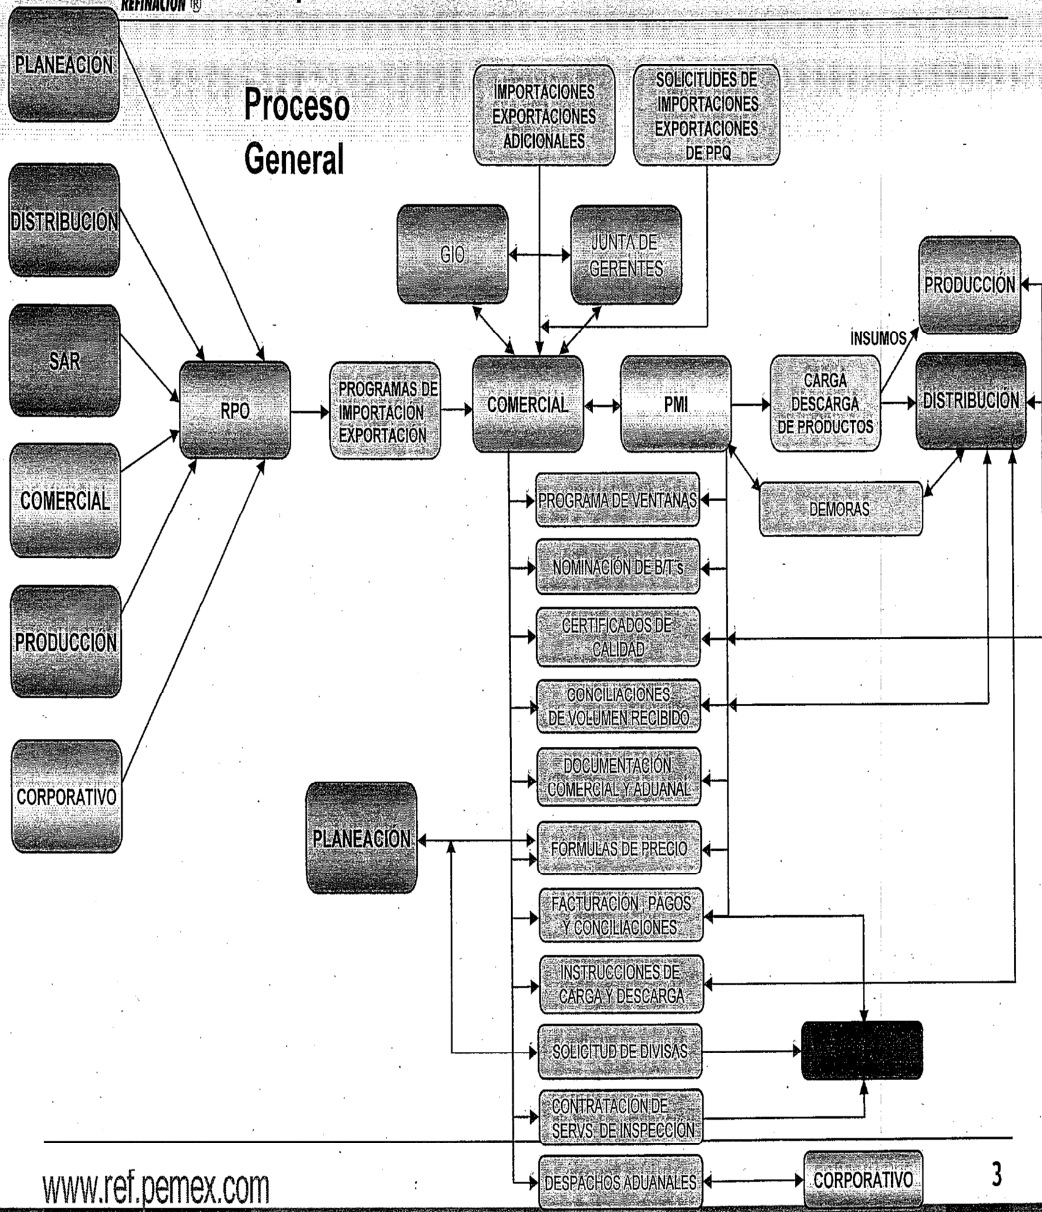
REFINACIÓN ®

PLANEACION

Proceso General

IMPORTACIONES EXPORTACIONES ADICIONALES

SOLICITUDES DE IMPORTACIONES EXPORTACIONES DE PPQ

DISTRIBUCIÓN

GIO

JUNTA DE GERENTES

PRODUCCIÓN

INSUMOS

SAR

RPO

PROGRAMAS DE IMPORTACION EXPORTACION

COMERCIAL

PMI

CARGA DESCARGA DE PRODUCTOS

DISTRIBUCIÓN

COMERCIAL

PROGRAMA DE VENTANAS

DEMORAS

NOMINACIÓN DE B/T's

CERTIFICADOS DE CALIDAD

PRODUCCIÓN

CONCILIACIONES DE VOLUMEN RECIBIDO

DOCUMENTACIÓN COMERCIAL Y ADUANAL

CORPORATIVO

PLANEACIÓN

FORMULAS DE PRECIO

FACTURACION, PAGOS Y CONCILIACIONES

INSTRUCCIONES DE CARGA Y DESCARGA

SOLICITUD DE DIVISAS

CONTRATACIÓN DE SERVS. DE INSPECCIÓN

DESPACHOS ADUANALES

CORPORATIVO

www.ref.pemex.com

3